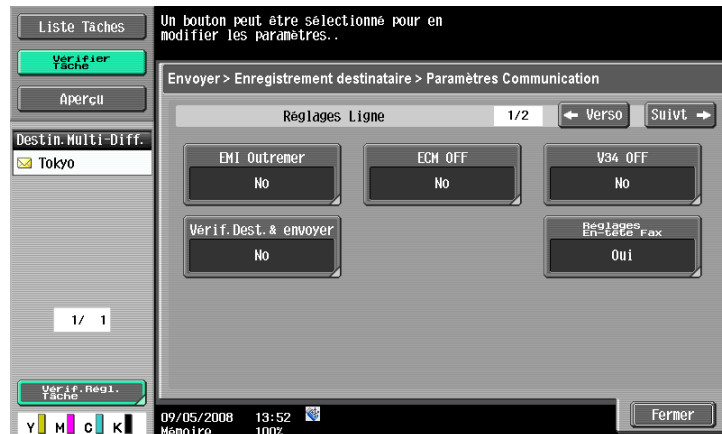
Liste Tâches

Vérifier Tâche

Aperçu

Destin.Multi-Diff.

Tokyo

1/ 1

Vérif.Regl. Tâche

Y M C K

Un bouton peut être sélectionné pour en modifier les paramètres..

Envoyer > Enregistrement destinataire > Paramètres Communication

Réglages Ligne

1/2

← Verso

Suivt →

EMI Outremer

No

ECM OFF

No

V34 OFF

No

Vérif.Dest.& envoyer

No

Réglages En-tête Fax

Oui

09/05/2008 13:52

Mémoire 100%

Fermer